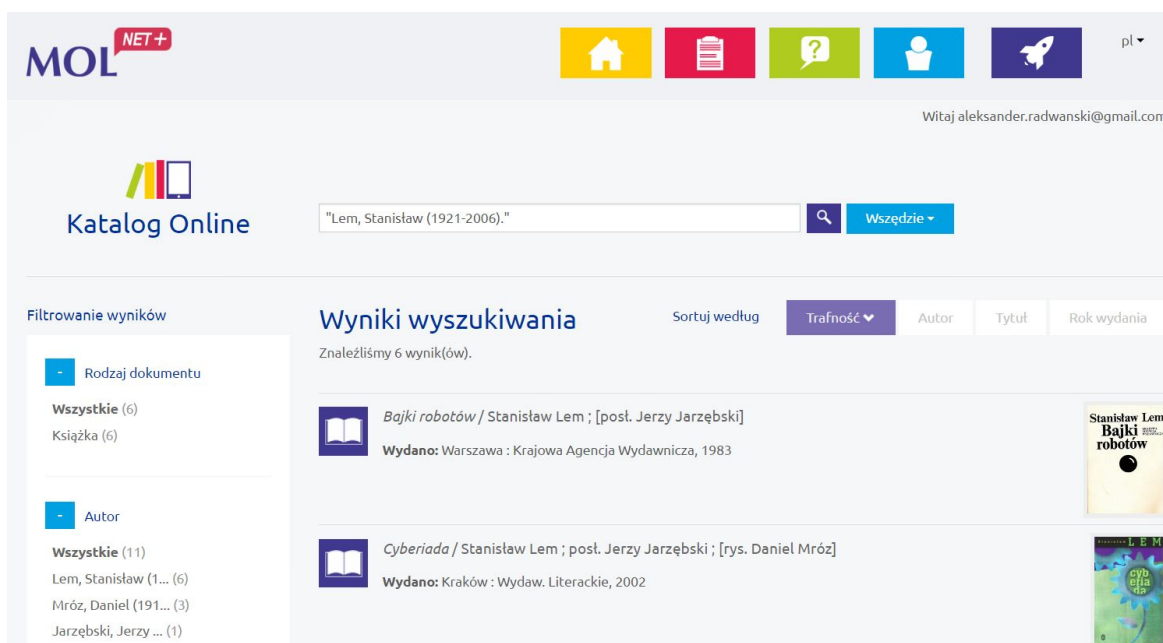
MOL NET+

pl

Witaj aleksander.radwanski@gmail.com

Katalog Online

"Lem, Stanisław (1921-2006)."

Wszędzie

Filtrowanie wyników

-
Rodzaj dokumentu

**Wszystkie** (6)
Książka (6)

-
Autor

**Wszystkie** (11)
Lem, Stanisław (1... (6)
Mróz, Daniel (191... (3)
Jarzębski, Jerzy ... (1)

Wyniki wyszukiwania

Sortuj według
Trafność
Autor
Tytuł
Rok wydania

Znaleźliśmy 6 wynik(ów).

*Bajki robotów* / Stanisław Lem ; [posł. Jerzy Jarzębski]

**Wydano:** Warszawa : Krajowa Agencja Wydawnicza, 1983

Stanisław Lem
Bajki robotów

*Cyberiada* / Stanisław Lem ; posł. Jerzy Jarzębski ; [rys. Daniel Mróz]

**Wydano:** Kraków : Wydaw. Literackie, 2002

LEM
cyberiada